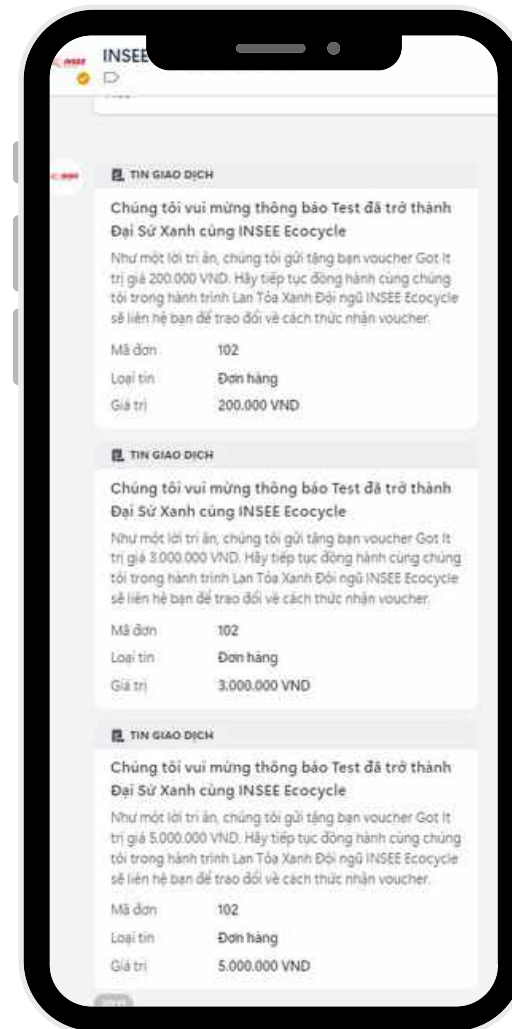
INSEE

TIN GIAO DỊCH

Chúng tôi vui mừng thông báo Test đã trở thành Đại Sứ Xanh cùng INSEE Ecocycle

Như một lời tri ân, chúng tôi gửi tặng bạn voucher Got It trị giá 200.000 VND. Hãy tiếp tục đồng hành cùng chúng tôi trong hành trình Lan Tỏa Xanh Đội ngũ INSEE Ecocycle sẽ liên hệ bạn để trao đổi về cách thức nhận voucher.

Mã đơn 102
Loại tin Đơn hàng
Giá trị 200.000 VND

TIN GIAO DỊCH

Chúng tôi vui mừng thông báo Test đã trở thành Đại Sứ Xanh cùng INSEE Ecocycle

Như một lời tri ân, chúng tôi gửi tặng bạn voucher Got It trị giá 3.000.000 VND. Hãy tiếp tục đồng hành cùng chúng tôi trong hành trình Lan Tỏa Xanh Đội ngũ INSEE Ecocycle sẽ liên hệ bạn để trao đổi về cách thức nhận voucher.

Mã đơn 102
Loại tin Đơn hàng
Giá trị 3.000.000 VND

TIN GIAO DỊCH

Chúng tôi vui mừng thông báo Test đã trở thành Đại Sứ Xanh cùng INSEE Ecocycle

Như một lời tri ân, chúng tôi gửi tặng bạn voucher Got It trị giá 5.000.000 VND. Hãy tiếp tục đồng hành cùng chúng tôi trong hành trình Lan Tỏa Xanh Đội ngũ INSEE Ecocycle sẽ liên hệ bạn để trao đổi về cách thức nhận voucher.

Mã đơn 102
Loại tin Đơn hàng
Giá trị 5.000.000 VND